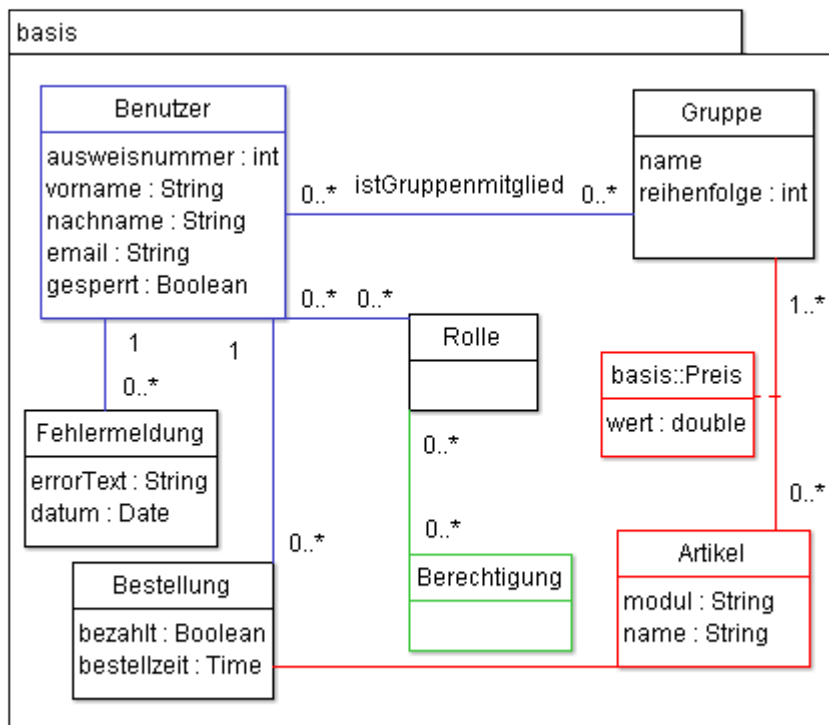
basis

Benutzer
ausweisnummer : int
vorname : String
nachname : String
email : String
gesperrt : Boolean

0..* istGruppenmitglied 0..*

Gruppe
name
reihenfolge : int

0..* 0..*

Rolle

1
1
0..*

1..*

basis::Preis
wert : double

Fehlermeldung
errorText : String
datum : Date

0..*

0..*

0..*

0..*

Artikel
modul : String
name : String

Bestellung
bezahlt : Boolean
bestellzeit : Time

Berechtigung